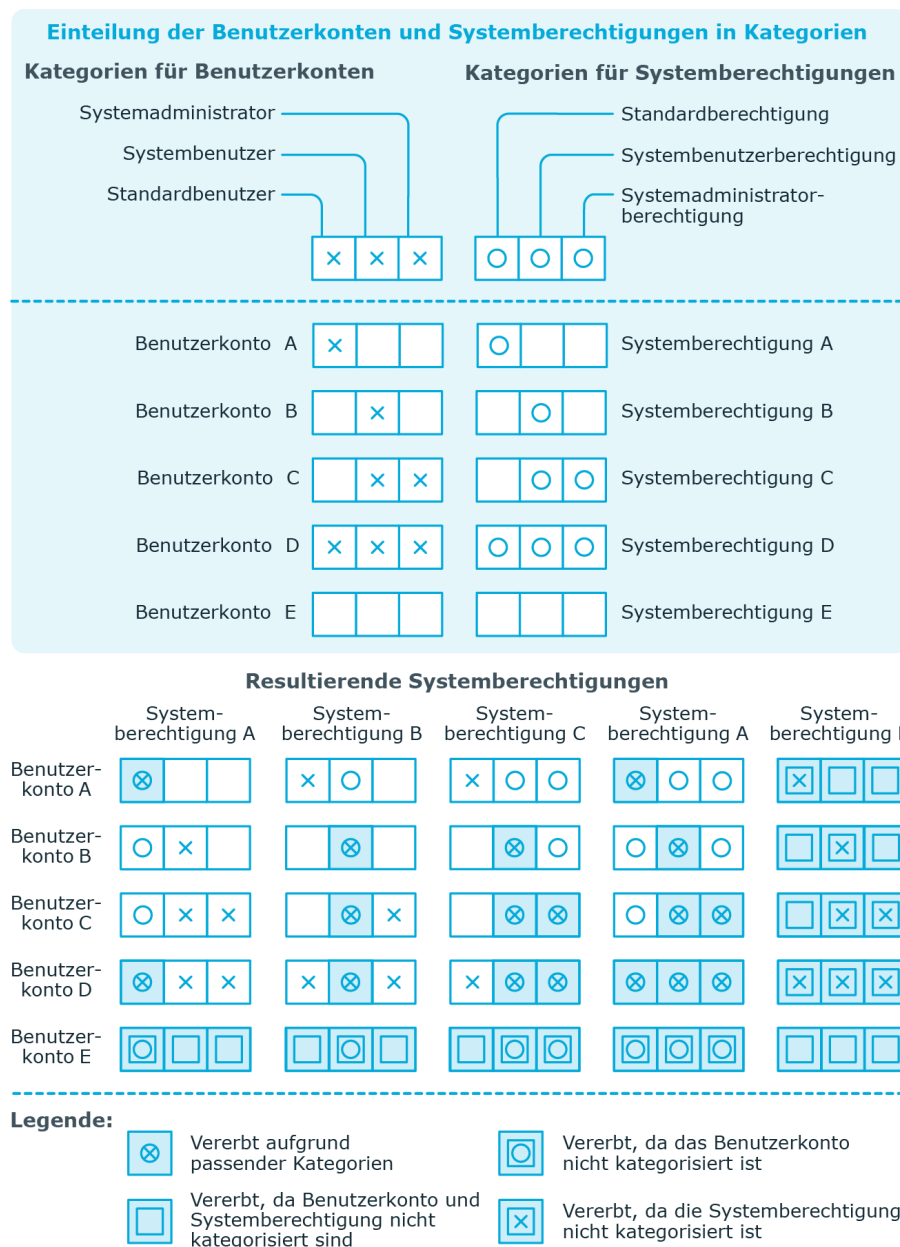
Einteilung der Benutzerkonten und Systemberechtigungen in Kategorien

Kategorien für Benutzerkonten

Systemadministrator
Systembenutzer
Standardbenutzer

Kategorien für Systemberechtigungen

Standardberechtigung
Systembenutzerberechtigung
Systemadministratorberechtigung

Benutzerkonto A
Systemberechtigung A
Benutzerkonto B
Systemberechtigung B
Benutzerkonto C
Systemberechtigung C
Benutzerkonto D
Systemberechtigung D
Benutzerkonto E
Systemberechtigung E

Resultierende Systemberechtigungen

Systemberechtigung A
Systemberechtigung B
Systemberechtigung C
Systemberechtigung A
Systemberechtigung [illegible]

Benutzerkonto A
Benutzerkonto B
Benutzerkonto C
Benutzerkonto D
Benutzerkonto E

Legende:

Vererbt aufgrund passender Kategorien

Vererbt, da das Benutzerkonto nicht kategorisiert ist

Vererbt, da Benutzerkonto und Systemberechtigung nicht kategorisiert sind

Vererbt, da die Systemberechtigung nicht kategorisiert ist